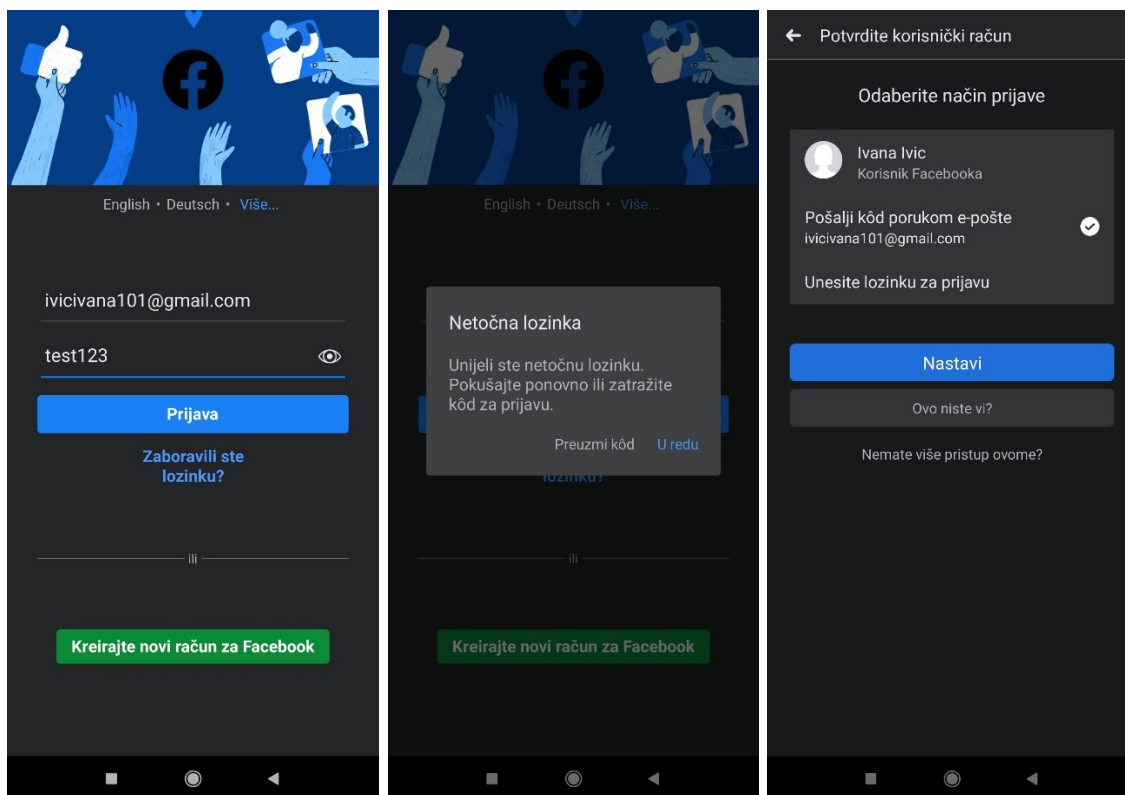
English • Deutsch • Više...

ivicivana101@gmail.com

test123

Prijava

Zaboravili ste lozinku?

ili

Kreirajte novi račun za Facebook

English • Deutsch • Više...

Netočna lozinka

Unijeli ste netočnu lozinku. Pokušajte ponovno ili zatražite kôd za prijavu.

Preuzmi kôd U redu

lozinku?

ili

Kreirajte novi račun za Facebook

Potvrdite korisnički račun

Odaberite način prijave

Ivana Ivic
Korisnik Facebooka

Pošalji kôd porukom e-pošte
ivicivana101@gmail.com

Unesite lozinku za prijavu

Nastavi

Ovo niste vi?

Nemate više pristup ovome?